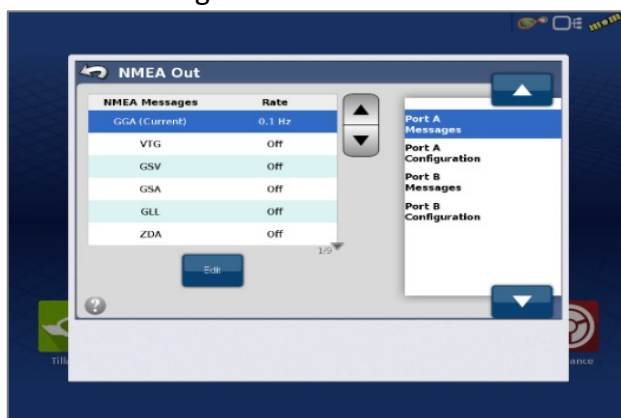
NMEA Out

| NMEA Messages | Rate |
|---|---|
| GGA (Current) | 0.1 Hz |
| VTG | Off |
| GSV | Off |
| GSA | Off |
| GLL | Off |
| ZDA | Off |

1/9

Edit

Port A Messages
Port A Configuration
Port B Messages
Port B Configuration

Till
ance